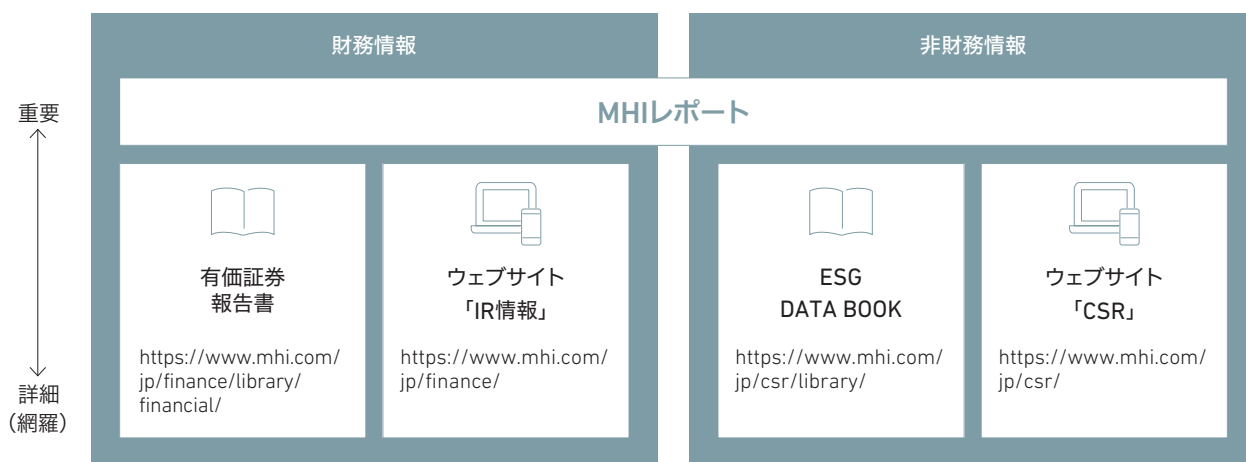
財務情報

非財務情報

重要

詳細
（網羅）

MHIレポート

有価証券
報告書

https://www.mhi.com/jp/finance/library/financial/

ウェブサイト
「IR情報」

https://www.mhi.com/jp/finance/

ESG
DATA BOOK

https://www.mhi.com/jp/csr/library/

ウェブサイト
「CSR」

https://www.mhi.com/jp/csr/